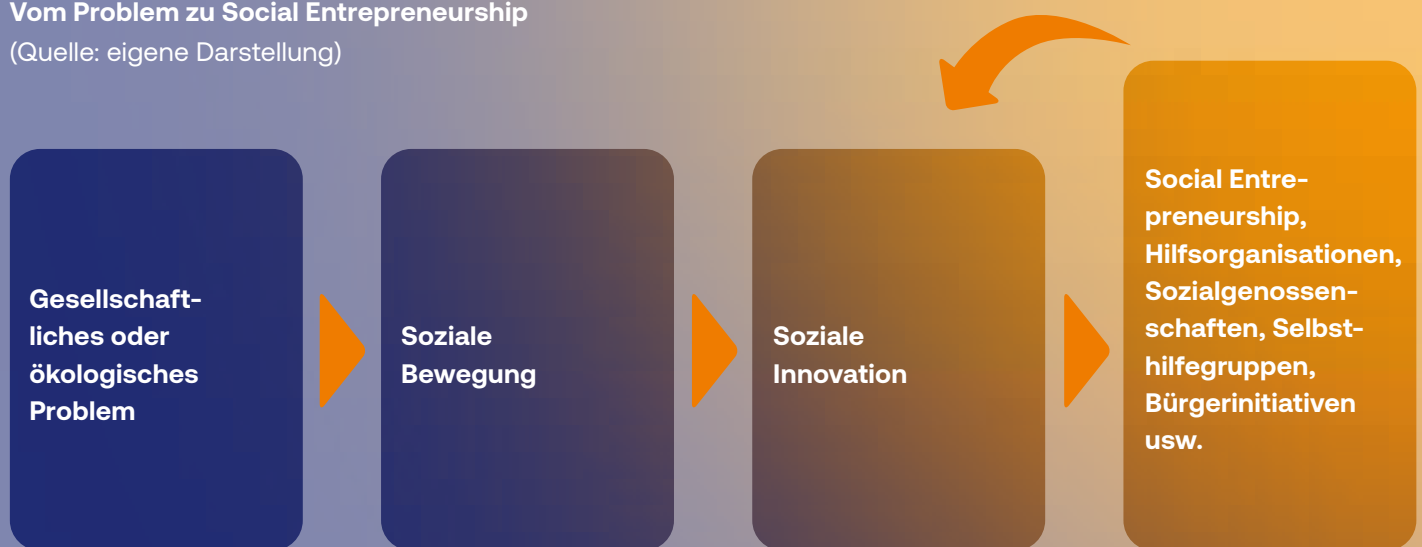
**Vom Problem zu Social Entrepreneurship**
(Quelle: eigene Darstellung)

Gesellschaftliches oder ökologisches Problem

Soziale Bewegung

Soziale Innovation

Social Entrepreneurship, Hilfsorganisationen, Sozialgenossenschaften, Selbsthilfegruppen, Bürgerinitiativen usw.